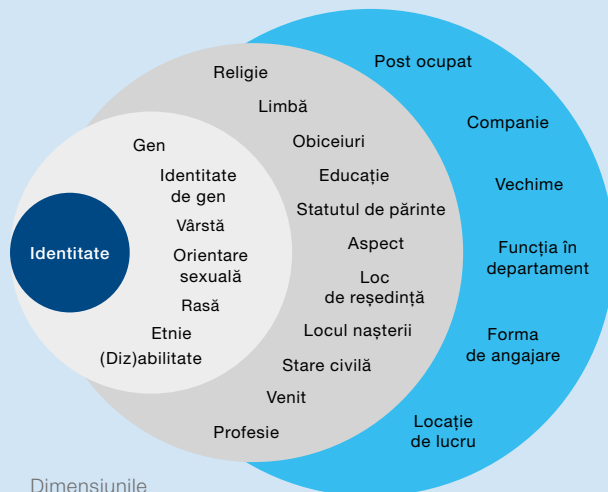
Identitate

Gen
Identitate de gen
Vârstă
Orientare sexuală
Rasă
Etnie
(Diz)abilitate

Religie
Limbă
Obiceiuri
Educație
Statutul de părinte
Aspect
Loc de reședință
Locul nașterii
Stare civilă
Venit
Profesie

Post ocupat
Companie
Vechime
Funcția în departament
Forma de angajare
Locație de lucru

Dimensiunile